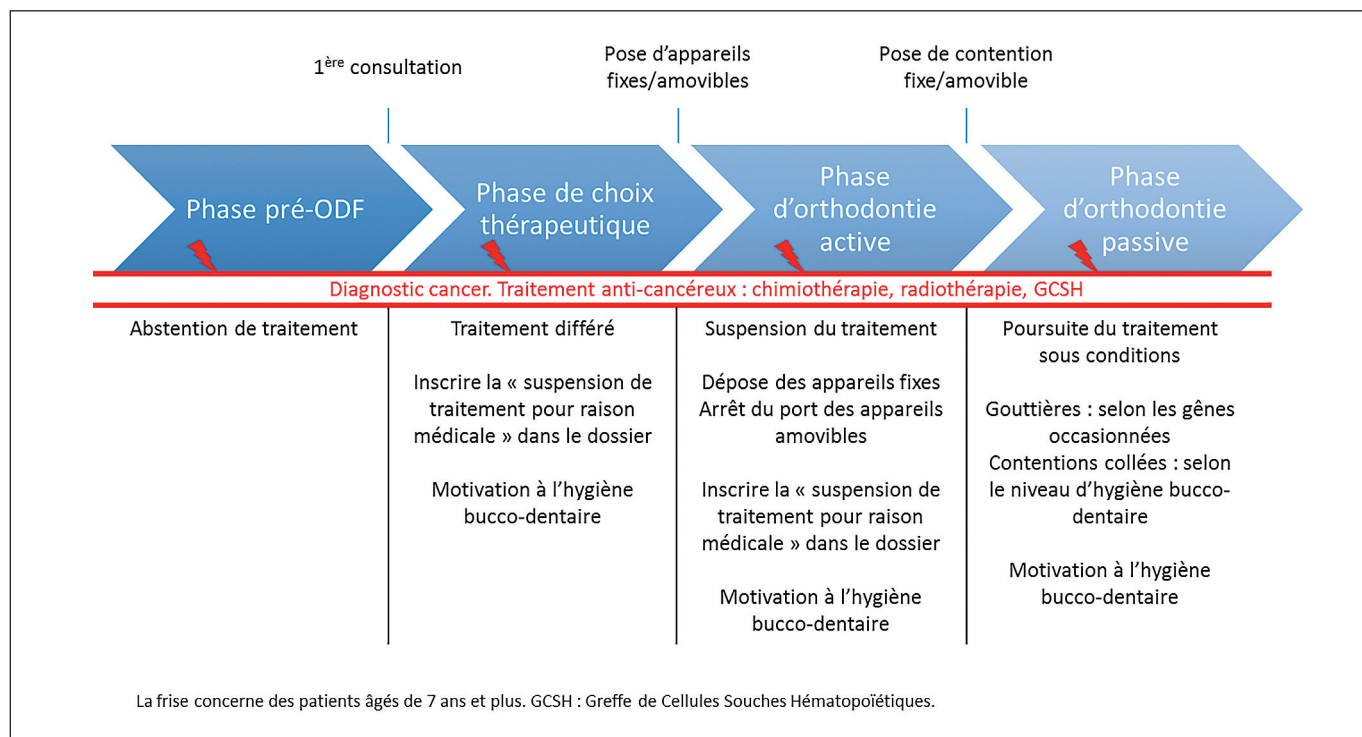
1$^{ère}$ consultation

Pose d'appareils fixes/amovibles

Pose de contention fixe/amovible

Phase pré-ODF

Phase de choix thérapeutique

Phase d'orthodontie active

Phase d'orthodontie passive

Diagnostic cancer. Traitement anti-cancéreux : chimiothérapie, radiothérapie, GCSH

Abstention de traitement

Traitement différé

Inscrire la « suspension de traitement pour raison médicale » dans le dossier

Motivation à l'hygiène bucco-dentaire

Suspension du traitement

Dépose des appareils fixes
Arrêt du port des appareils amovibles

Inscrire la « suspension de traitement pour raison médicale » dans le dossier

Motivation à l'hygiène bucco-dentaire

Poursuite du traitement sous conditions

Gouttières : selon les gênes occasionnées
Contentions collées : selon le niveau d'hygiène bucco-dentaire

Motivation à l'hygiène bucco-dentaire

La frise concerne des patients âgés de 7 ans et plus. GCSH : Greffe de Cellules Souches Hématopoïétiques.